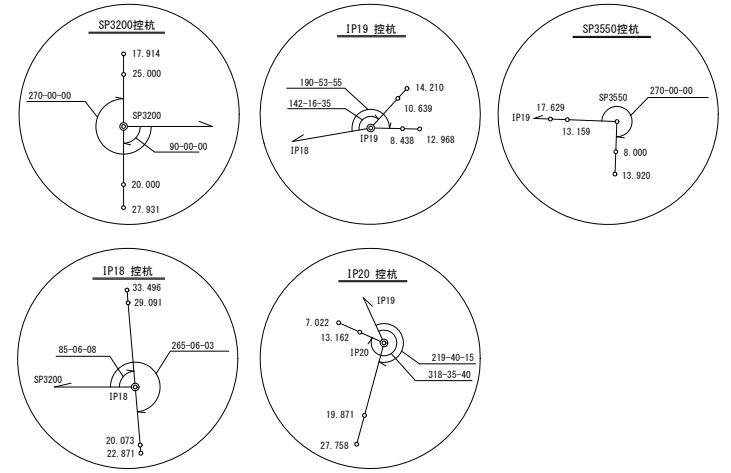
SP3200控杭

17.914
25.000
270-00-00
SP3200
90-00-00
20.000
27.931

IP19 控杭

190-53-55
14.210
142-16-35
10.639
IP19
8.438
12.968
IP18

SP3550控杭

SP3550
270-00-00
17.629
IP19
13.159
8.000
13.920

IP18 控杭

33.496
29.091
85-06-08
265-06-03
SP3200
IP18
20.073
22.871

IP20 控杭

IP19
7.022
13.162
IP20
219-40-15
318-35-40
19.871
27.758